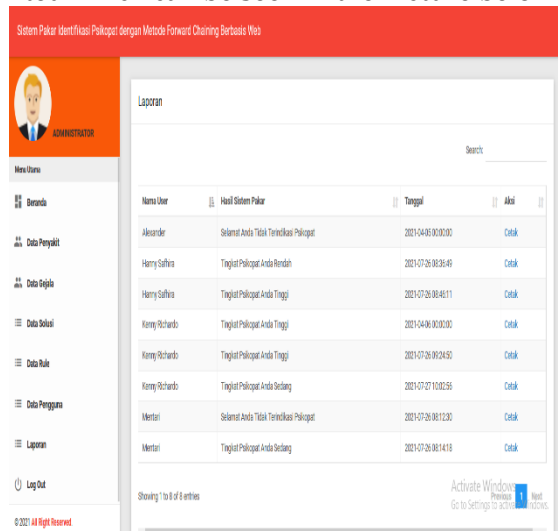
Sistem Pakar Identifikasi Psikopat dengan Metode Forward Chaining Berbasis Web

ADMINISTRATOR

Menu Utama

Beranda

Data Penyakit

Data Gejala

Data Solusi

Data Rule

Data Pengguna

Laporan

Log Out

©2021 All Right Reserved

Laporan

Search:

| Nama User | Hasil Sistem Pakar | Tanggal | Aksi |
|---|---|---|---|
| Alexander | Selamat Anda Tidak Terindikasi Psikopat | 2021-04-05 00:00:00 | Cetak |
| Harry Safhira | Tingkat Psikopat Anda Rendah | 2021-07-26 08:36:49 | Cetak |
| Harry Safhira | Tingkat Psikopat Anda Tinggi | 2021-07-26 08:48:11 | Cetak |
| Kenny Richardo | Tingkat Psikopat Anda Tinggi | 2021-04-06 00:00:00 | Cetak |
| Kenny Richardo | Tingkat Psikopat Anda Tinggi | 2021-07-26 09:24:50 | Cetak |
| Kenny Richardo | Tingkat Psikopat Anda Sedang | 2021-07-27 10:02:56 | Cetak |
| Mentari | Selamat Anda Tidak Terindikasi Psikopat | 2021-07-26 08:12:30 | Cetak |
| Mentari | Tingkat Psikopat Anda Sedang | 2021-07-26 08:14:18 | Cetak |

Showing 1 to 8 of 8 entries

Previous 1 Next

Activate Windows
Go to Settings to activate Windows.